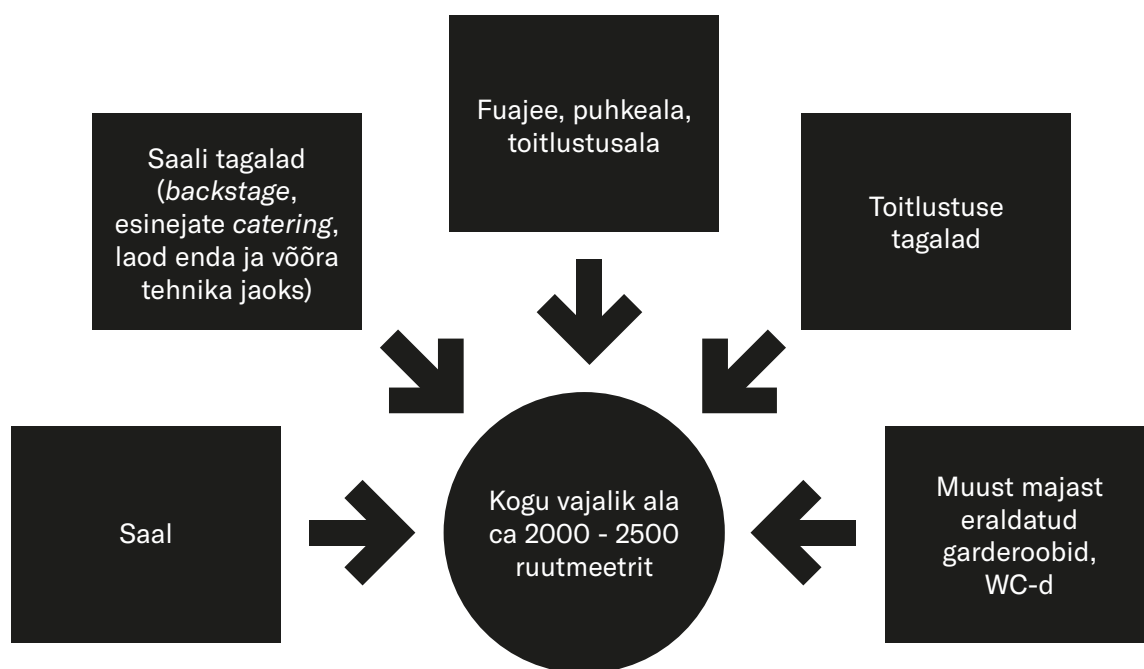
Fuajee, puhkeala, toitlustusala

Saali tagalad (backstage, esinejate catering, laod enda ja võõra tehnika jaoks)

Toitlustuse tagalad

Saal

Kogu vajalik ala ca 2000 - 2500 ruutmeetrit

Muust majast eraldatud garderoobid, WC-d